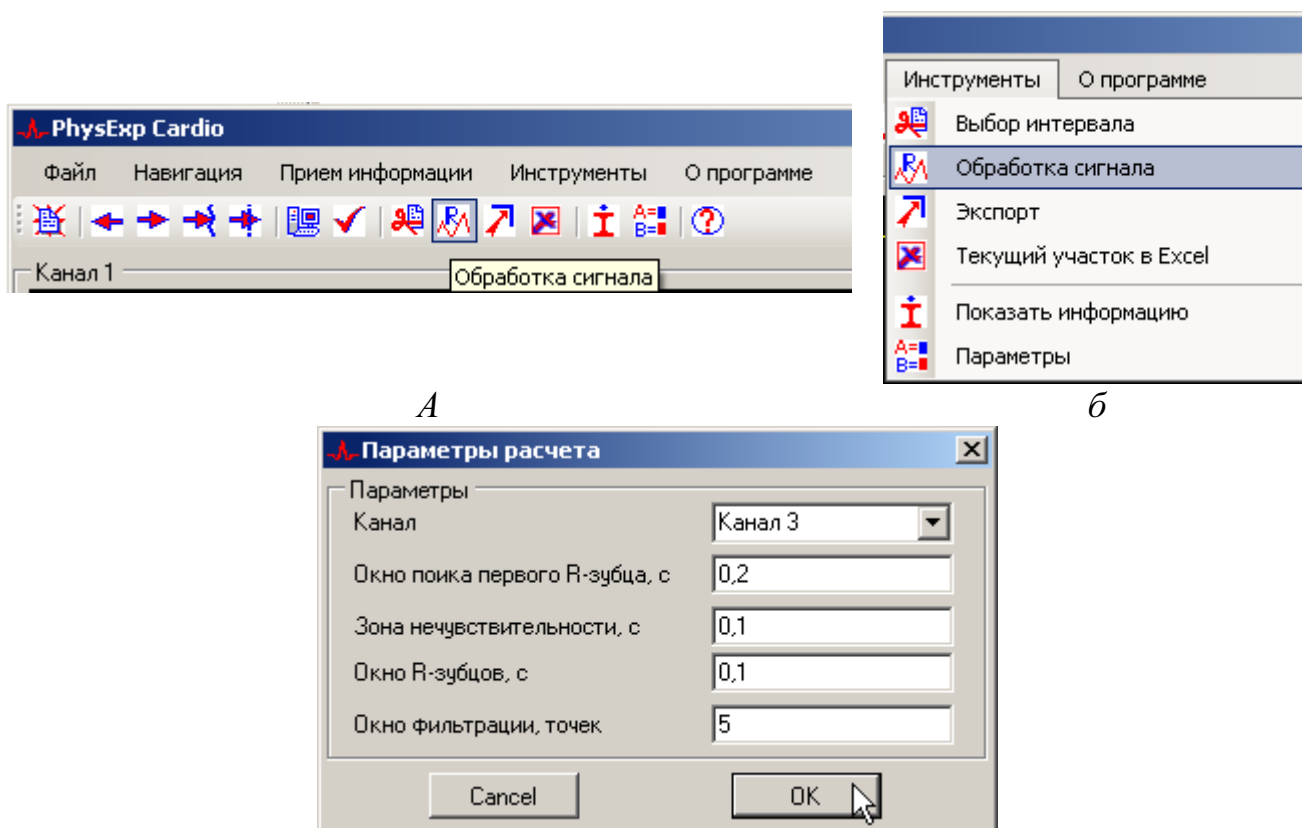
PhysExp Cardio

Файл Навигация Прием информации Инструменты О программе

Канал 1

Обработка сигнала

A

Инструменты О программе

Выбор интервала

Обработка сигнала

Экспорт

Текущий участок в Excel

Показать информацию

Параметры

б

Параметры расчета

Параметры

| | |
|---|---|
| Канал | Канал 3 |
| Окно поика первого R-зубца, с | 0,2 |
| Зона нечувствительности, с | 0,1 |
| Окно R-зубцов, с | 0,1 |
| Окно фильтрации, точек | 5 |

Cancel OK